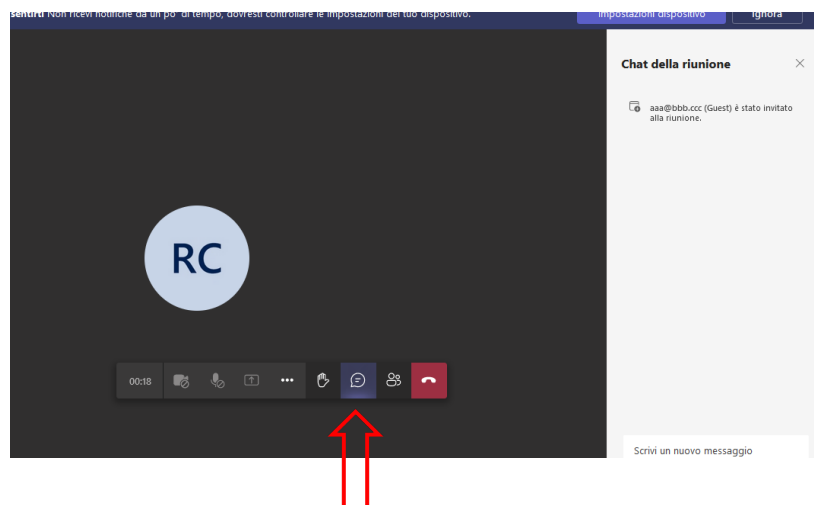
sentiti Non ricevi notifiche da un po' di tempo, dovresti controllare le impostazioni del tuo dispositivo. Impostazioni dispositivo Ignora

RC

00:18

Chat della riunione

aaa@bbb.ccc (Guest) è stato invitato alla riunione.

Scrivi un nuovo messaggio